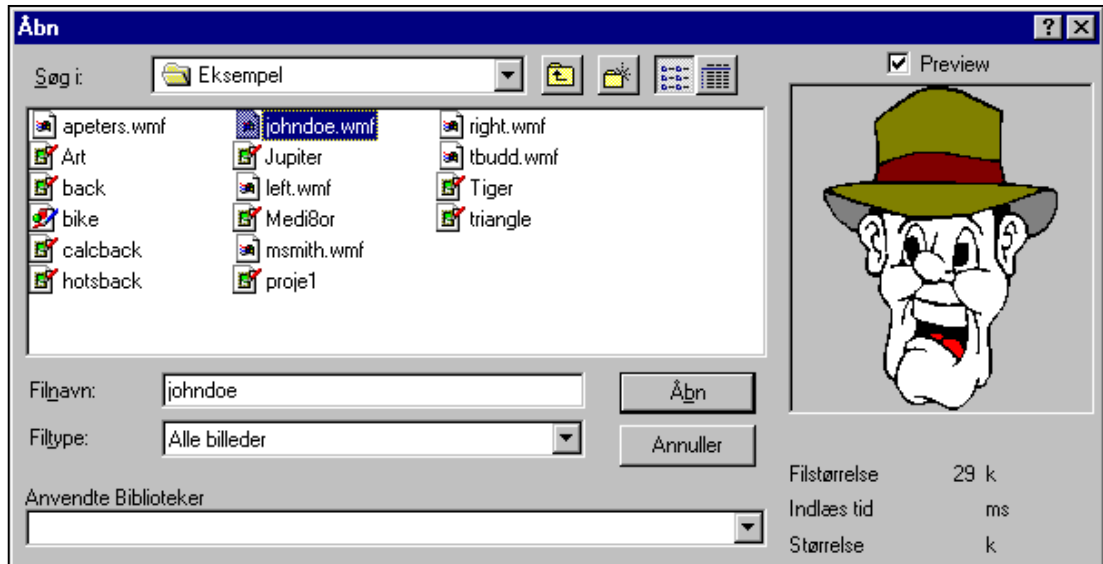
Åbn

Søg i: Eksempel

Preview

apeters.wmf
Art
back
bike
calcback
hotsback

johndoe.wmf
Jupiter
left.wmf
Medi8or
msmith.wmf
proje1

right.wmf
tbudd.wmf
Tiger
triangle

Filnavn: johndoe
Åbn

Filtype: Alle billeder
Annuller

Anvendte Biblioteker

Filstørrelse 29 k
Indlæs tid ms
Størrelse k